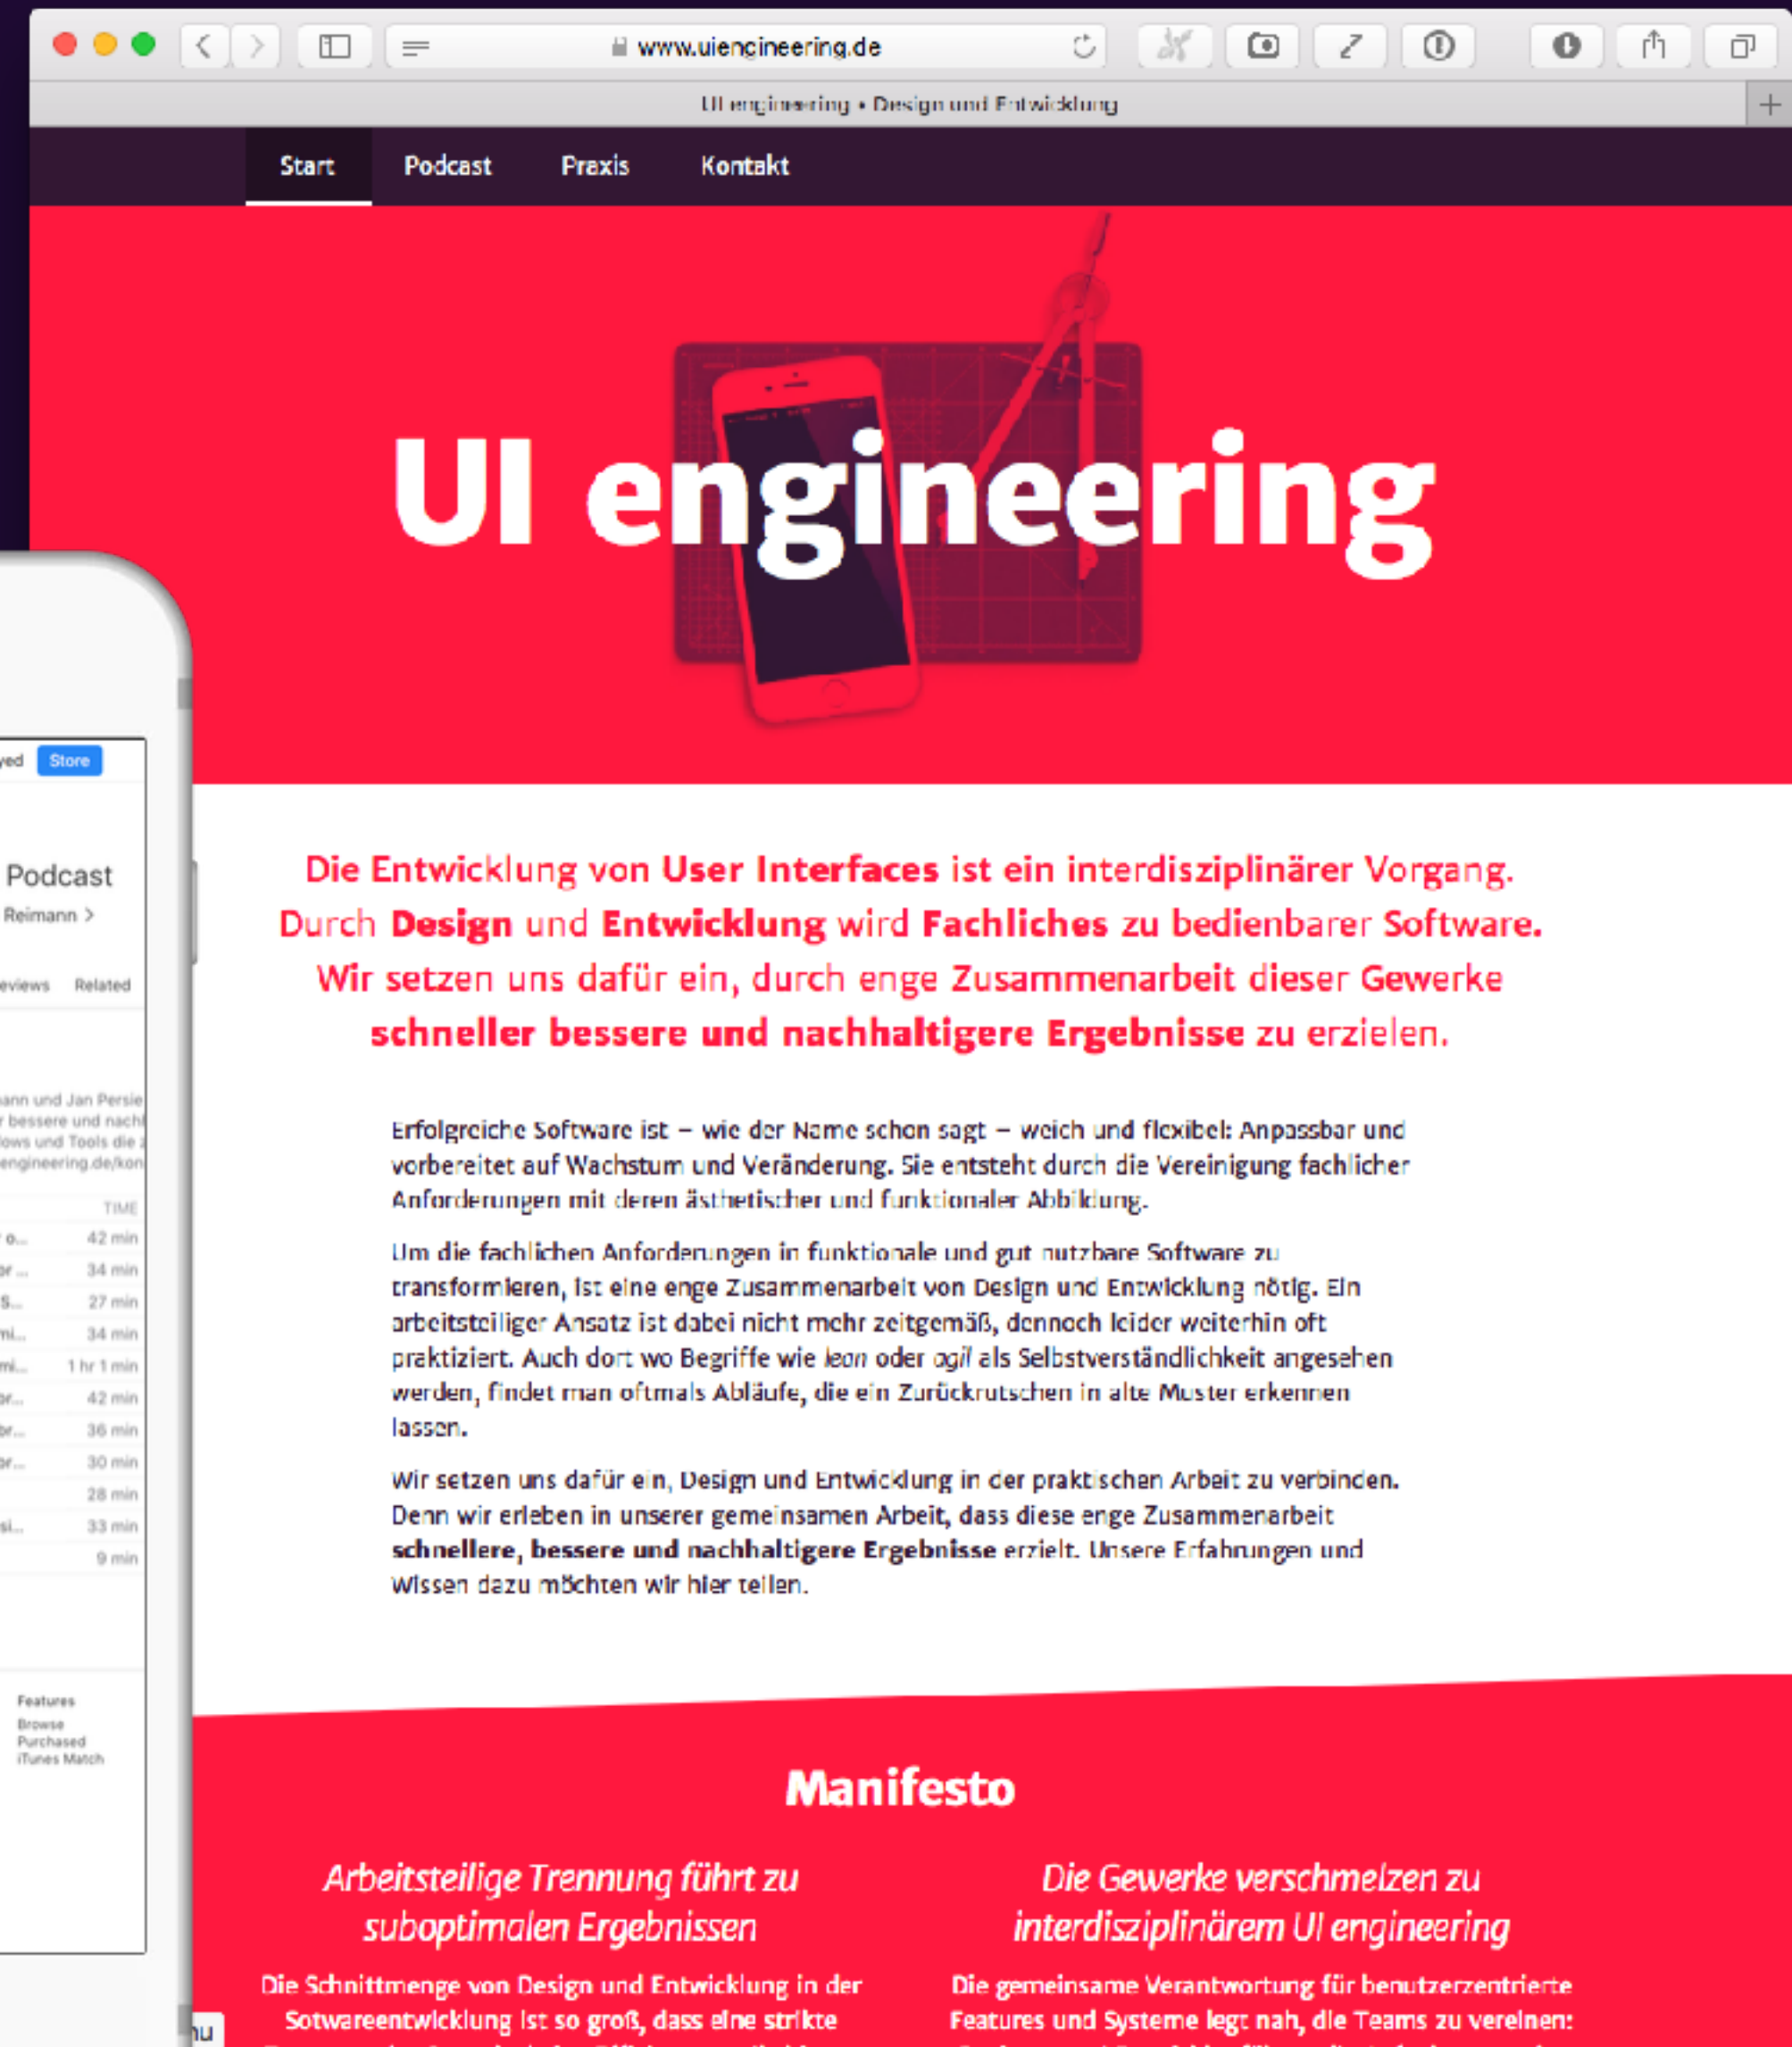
www.uiengineering.de

UI engineering • Design und Entwicklung

Start Podcast Praxis Kontakt

UI engineering

Die Entwicklung von User Interfaces ist ein interdisziplinärer Vorgang. Durch Design und Entwicklung wird Fachliches zu bedienbarer Software. Wir setzen uns dafür ein, durch enge Zusammenarbeit dieser Gewerke schneller bessere und nachhaltigere Ergebnisse zu erzielen.

Erfolgreiche Software ist – wie der Name schon sagt – weich und flexibel: Anpassbar und vorbereitet auf Wachstum und Veränderung. Sie entsteht durch die Vereinigung fachlicher Anforderungen mit deren ästhetischer und funktionaler Abbildung.

Um die fachlichen Anforderungen in funktionale und gut nutzbare Software zu transformieren, ist eine enge Zusammenarbeit von Design und Entwicklung nötig. Ein arbeitsteiliger Ansatz ist dabei nicht mehr zeitgemäß, dennoch leider weiterhin oft praktiziert. Auch dort wo Begriffe wie *lean* oder *agil* als Selbstverständlichkeit angesehen werden, findet man oftmals Abläufe, die ein Zurückrutschen in alte Muster erkennen lassen.

Wir setzen uns dafür ein, Design und Entwicklung in der praktischen Arbeit zu verbinden. Denn wir erleben in unserer gemeinsamen Arbeit, dass diese enge Zusammenarbeit **schnellere, bessere und nachhaltigere Ergebnisse** erzielt. Unsere Erfahrungen und Wissen dazu möchten wir hier teilen.

Manifesto

*Arbeitsteilige Trennung führt zu suboptimalen Ergebnissen*

Die Schnittmenge von Design und Entwicklung in der Sotwareentwicklung ist so groß, dass eine strikte

*Die Gewerke verschmelzen zu interdisziplinärem UI engineering*

Die gemeinsame Verantwortung für benutzerzentrierte Features und Systeme legt nah, die Teams zu vereinen:

yed Store

Podcast
Reimann >

eviews Related

ann und Jan Persie
r bessere und nach
lows und Tools die
engineering.de/kon

TIME
42 min
34 min
27 min
34 min
1 hr 1 min
42 min
36 min
30 min
28 min
33 min
9 min

Features
Browse
Purchased
iTunes Match

nu